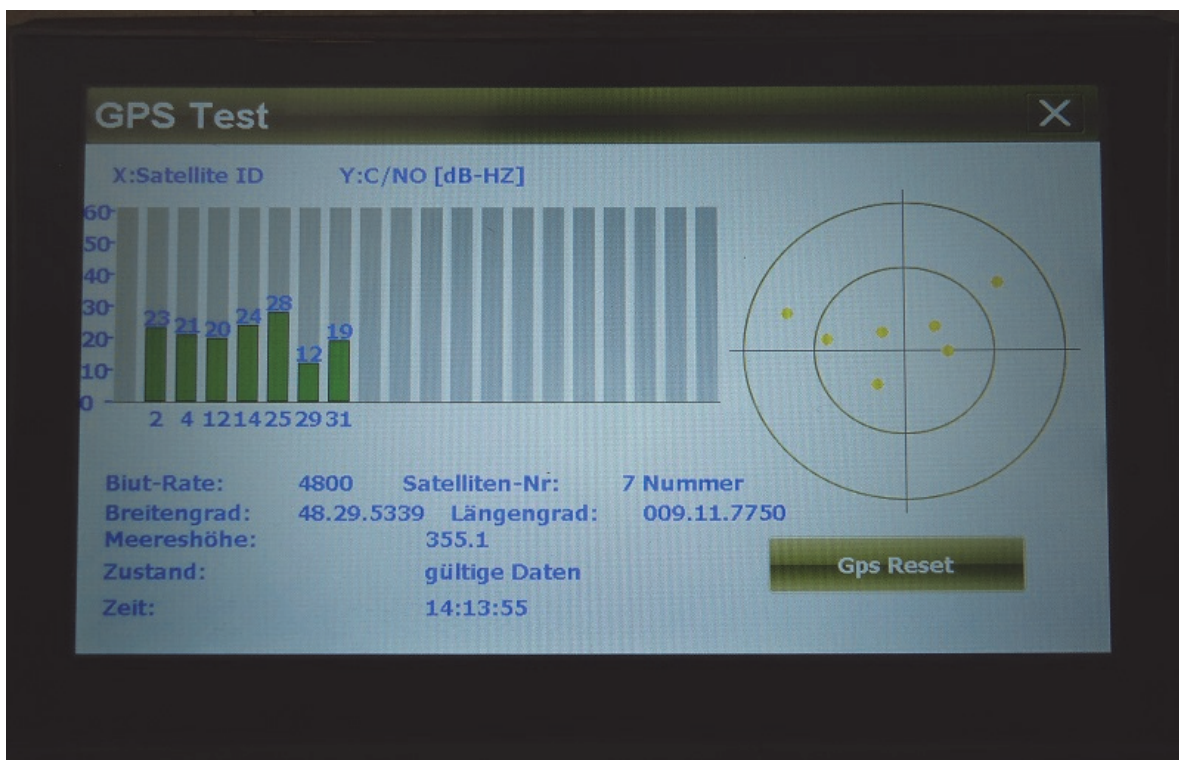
GPS Test

X

X:Satellite ID Y:C/NO [dB-HZ]

60
50
40
30
20
10
0

23 21 20 24 28 12 19

2 4 12 14 25 29 31

Biut-Rate: 4800 Satelliten-Nr: 7 Nummer
Breitengrad: 48.29.5339 Längengrad: 009.11.7750
Meereshöhe: 355.1
Zustand: gültige Daten
Zeit: 14:13:55

Gps Reset